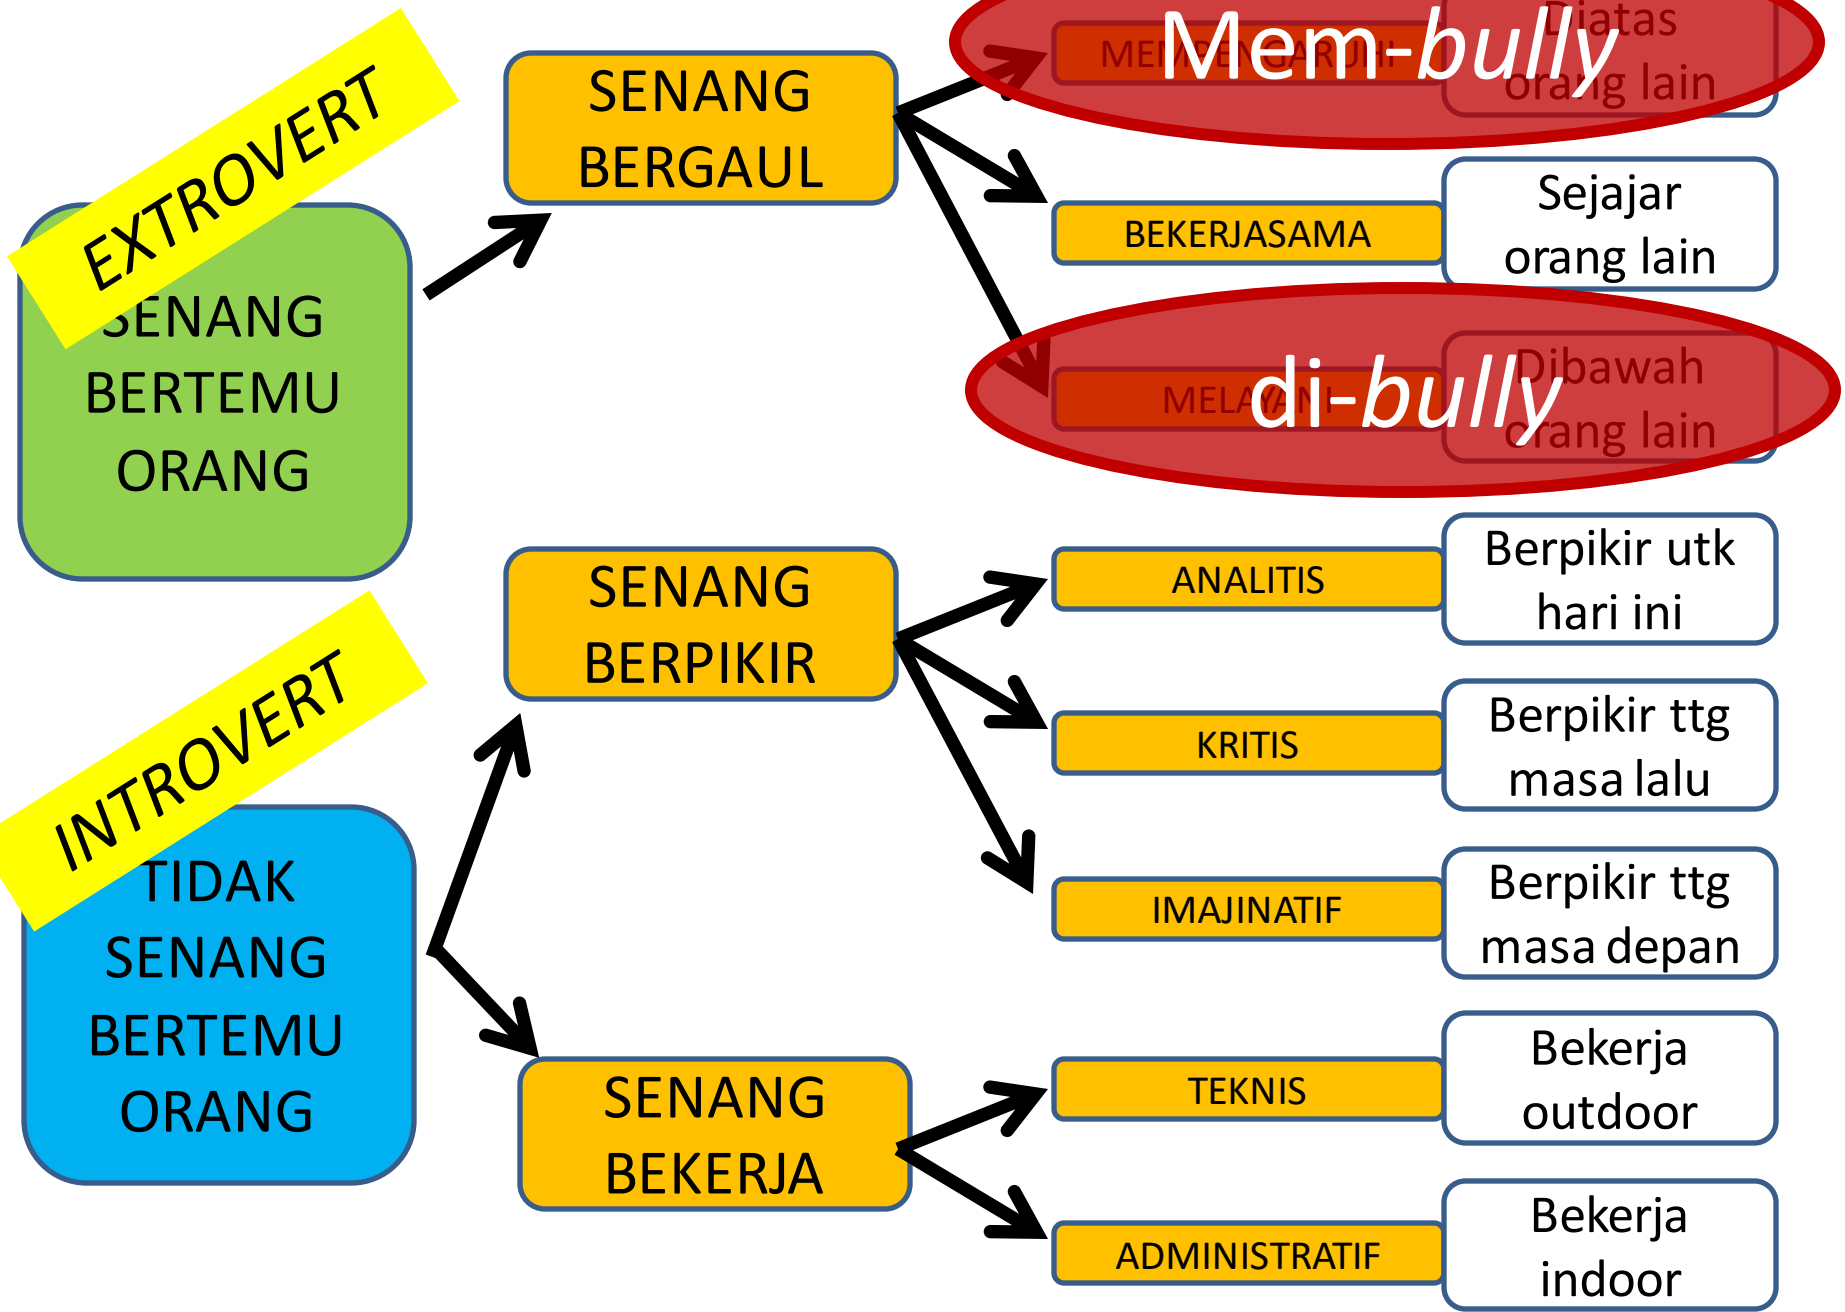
EXTROVERT

SENANG BERTEMU ORANG

SENANG BERGAUL

MEMPENGARUHI

Diatas orang lain

Mem-*bully*

BEKERJASAMA

Sejajar orang lain

MELAYANI

Dibawah orang lain

di-*bully*

INTROVERT

TIDAK SENANG BERTEMU ORANG

SENANG BERPIKIR

ANALITIS

Berpikir utk hari ini

KRITIS

Berpikir ttg masa lalu

IMAJINATIF

Berpikir ttg masa depan

SENANG BEKERJA

TEKNIS

Bekerja outdoor

ADMINISTRATIF

Bekerja indoor